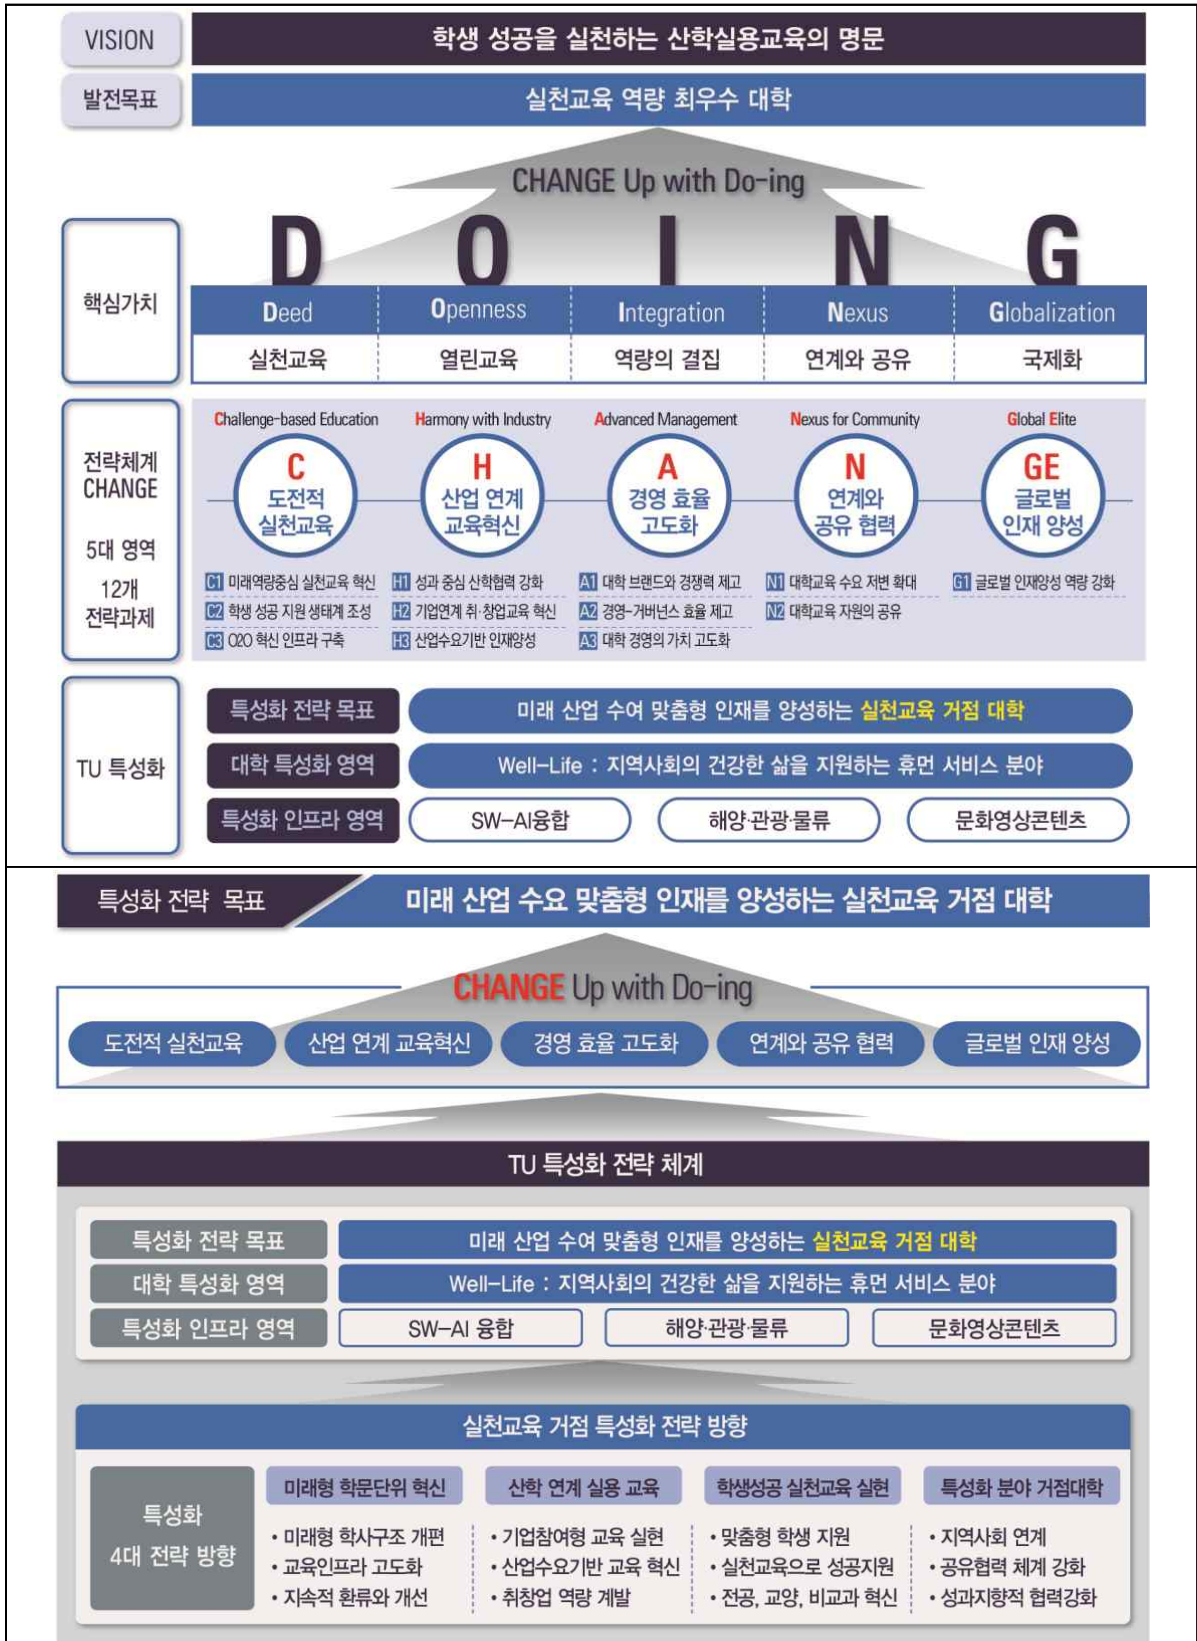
VISION | 학생 성공을 실천하는 산학실용교육의 명문

발전목표 | 실천교육 역량 최우수 대학

CHANGE Up with Do-ing

핵심가치

D O I N G

| Deed | Openness | Integration | Nexus | Globalization |
|---|---|---|---|---|
| 실천교육 | 열린교육 | 역량의 결집 | 연계와 공유 | 국제화 |

전략체계 CHANGE

5대 영역

12개 전략과제

Challenge-based Education
C 도전적 실천교육
C1 미래역량중심 실천교육 혁신
C2 학생 성공 지원 생태계 조성
C3 O2O 혁신 인프라 구축

Harmony with Industry
H 산업 연계 교육혁신
H1 성과 중심 산학협력 강화
H2 기업연계 취·창업교육 혁신
H3 산업수요기반 인재양성

Advanced Management
A 경영 효율 고도화
A1 대학 브랜드와 경쟁력 제고
A2 경영-거버넌스 효율 제고
A3 대학 경영의 가치 고도화

Nexus for Community
N 연계와 공유 협력
N1 대학교육 수요 저변 확대
N2 대학교육 자원의 공유

Global Elite
GE 글로벌 인재 양성
G1 글로벌 인재양성 역량 강화

TU 특성화

특성화 전략 목표 | 미래 산업 수여 맞춤형 인재를 양성하는 실천교육 거점 대학

대학 특성화 영역 | Well-Life : 지역사회의 건강한 삶을 지원하는 휴먼 서비스 분야

특성화 인프라 영역 | SW-AI융합 | 해양·관광·물류 | 문화영상콘텐츠

특성화 전략 목표 | 미래 산업 수요 맞춤형 인재를 양성하는 실천교육 거점 대학

CHANGE Up with Do-ing

도전적 실천교육 | 산업 연계 교육혁신 | 경영 효율 고도화 | 연계와 공유 협력 | 글로벌 인재 양성

TU 특성화 전략 체계

특성화 전략 목표 | 미래 산업 수여 맞춤형 인재를 양성하는 실천교육 거점 대학

대학 특성화 영역 | Well-Life : 지역사회의 건강한 삶을 지원하는 휴먼 서비스 분야

특성화 인프라 영역 | SW-AI 융합 | 해양·관광·물류 | 문화영상콘텐츠

실천교육 거점 특성화 전략 방향

특성화 4대 전략 방향

미래형 학문단위 혁신
• 미래형 학사구조 개편
• 교육인프라 고도화
• 지속적 환류와 개선

산학 연계 실용 교육
• 기업참여형 교육 실현
• 산업수요기반 교육 혁신
• 취창업 역량 계발

학생성공 실천교육 실현
• 맞춤형 학생 지원
• 실천교육으로 성공지원
• 전공, 교양, 비교과 혁신

특성화 분야 거점대학
• 지역사회 연계
• 공유협력 체계 강화
• 성과지향적 협력강화